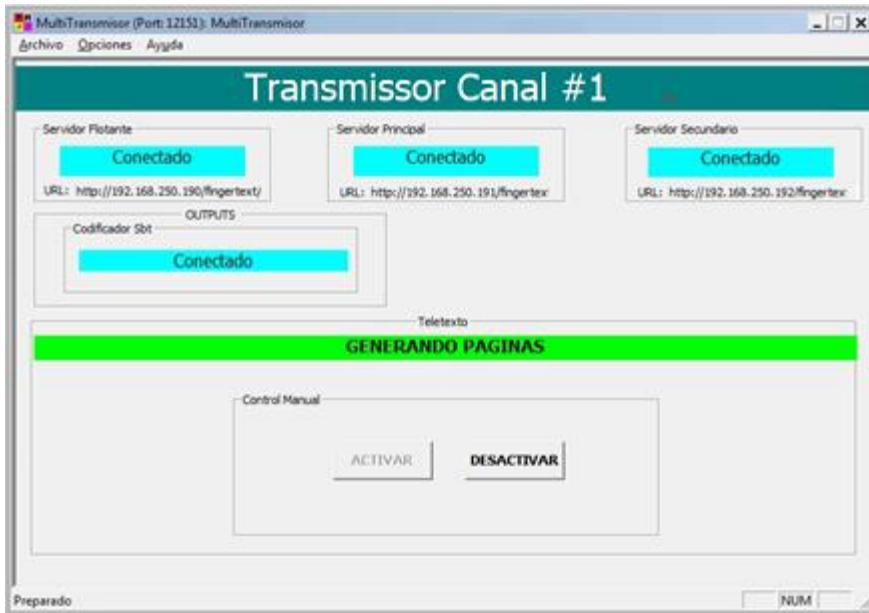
MultiTransmisor (Port: 12151): MultiTransmisor

Archivo Opciones Ayuda

Transmissor Canal #1

Servidor Flotante
Conectado
URL: http://192.168.250.190/fingertext/

Servidor Principal
Conectado
URL: http://192.168.250.191/fingertex

Servidor Secundario
Conectado
URL: http://192.168.250.192/fingertex

OUTPUTS
Codificador Sbt
Conectado

Teletexto
GENERANDO PAGINAS

Control Manual
ACTIVAR
DESACTIVAR

Preparado
NUM